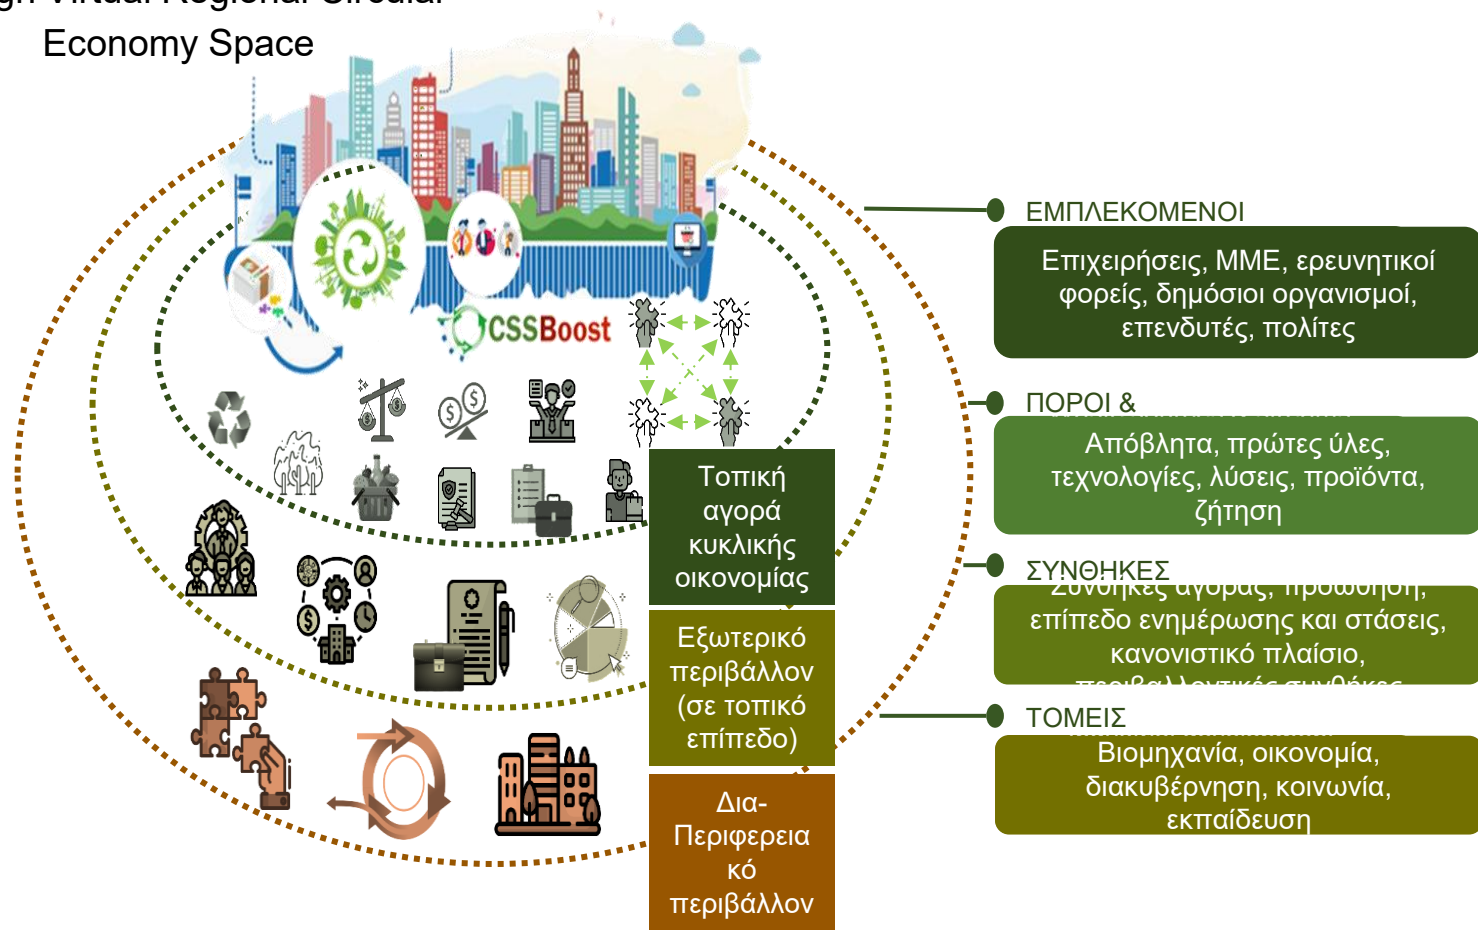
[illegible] Virtual Regional Circular Economy Space

CSSBoost

ΕΜΠΛΕΚΟΜΕΝΟΙ

Επιχειρήσεις, ΜΜΕ, ερευνητικοί φορείς, δημόσιοι οργανισμοί, επενδυτές, πολίτες

ΠΟΡΟΙ &

Απόβλητα, πρώτες ύλες, τεχνολογίες, λύσεις, προϊόντα, ζήτηση

ΣΥΝΘΗΚΕΣ

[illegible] επίπεδο ενημέρωσης και στάσεις, κανονιστικό πλαίσιο, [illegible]

ΤΟΜΕΙΣ

Βιομηχανία, οικονομία, διακυβέρνηση, κοινωνία, εκπαίδευση

Τοπική αγορά κυκλικής οικονομίας

Εξωτερικό περιβάλλον (σε τοπικό επίπεδο)

Δια-Περιφερειακό περιβάλλον